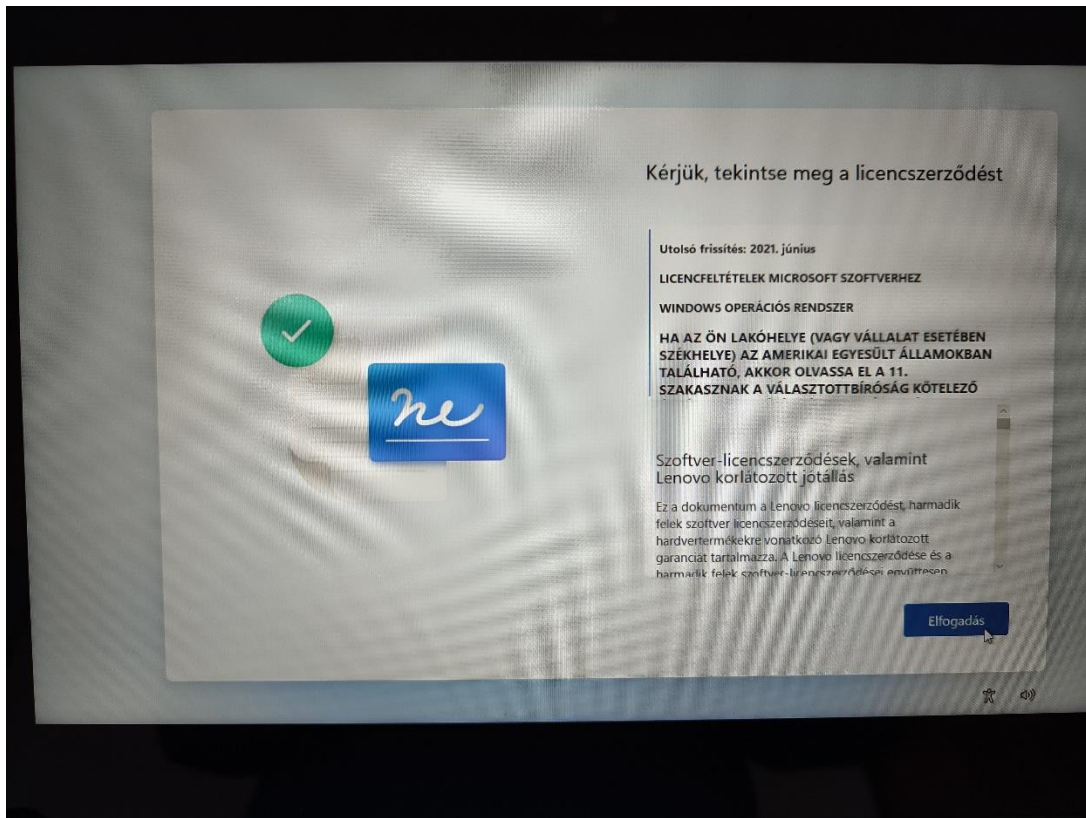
Kérjük, tekintse meg a licencszerződést

Utolsó frissítés: 2021. június

LICENCFELTÉTELEK MICROSOFT SZOFTVERHEZ

WINDOWS OPERÁCIÓS RENDSZER

HA AZ ÖN LAKÓHELYE (VAGY VÁLLALAT ESETÉBEN SZÉKHELYE) AZ AMERIKAI EGYESÜLT ÁLLAMOKBAN TALÁLHATÓ, AKKOR OLVASSA EL A 11. SZAKASZNAK A VÁLASZTOTTBÍRÓSÁG KÖTELEZŐ

Szoftver-licencszerződések, valamint Lenovo korlátozott jótállás

Ez a dokumentum a Lenovo licencszerződést, harmadik felek szoftver licencszerződéseit, valamint a hardvertermékekre vonatkozó Lenovo korlátozott garanciát tartalmazza. A Lenovo licencszerződése és a harmadik felek szoftver-licencszerződései együttesen

Elfogadás